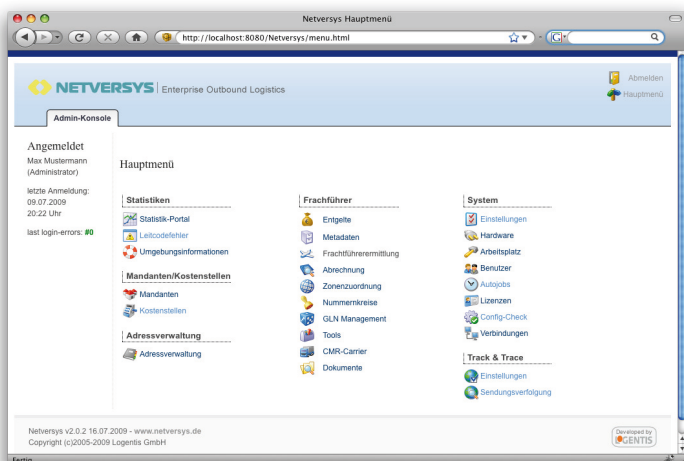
Netversys Hauptmenü

http://localhost:8080/Netversys/menu.html

NETVERSYS Enterprise Outbound Logistics

Abmelden
Hauptmenü

Admin-Konsole

Angemeldet
Max Mustermann (Administrator)

letzte Anmeldung: 09.07.2009 20:22 Uhr

last login-errors: #0

Hauptmenü

Statistiken
Statistik-Portal
Leitcodefehler
Umgebungsinformationen

Mandanten/Kostenstellen
Mandanten
Kostenstellen

Adressverwaltung
Adressverwaltung

Frachtführer
Entgelte
Metadaten
Frachtführerermittlung
Abrechnung
Zonenzuordnung
Nummernkreise
GLN Management
Tools
CMR-Carrier
Dokumente

System
Einstellungen
Hardware
Arbeitsplatz
Benutzer
Autojobs
Lizenzen
Config-Check
Verbindungen

Track & Trace
Einstellungen
Sendungsverfolgung

Netversys v2.0.2 16.07.2009 - www.netversys.de
Copyright (c)2005-2009 Logentis GmbH

Developed by LOGENTIS

Fertig